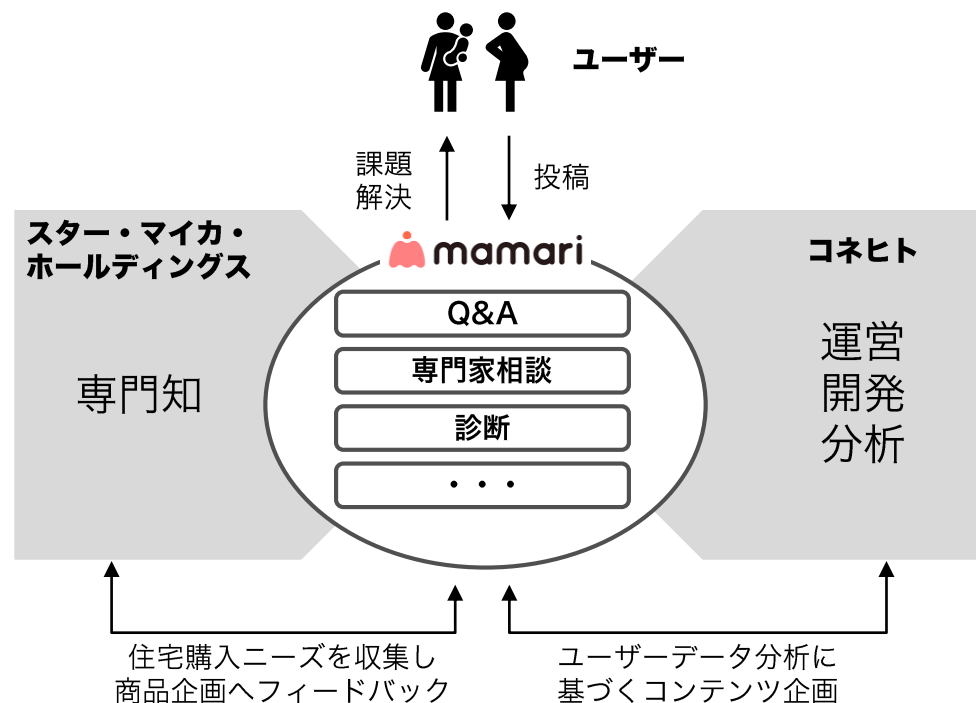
ユーザー

課題解決

投稿

スター・マイカ・ホールディングス

専門知

mamari

Q&A

専門家相談

診断

・・・

コネヒト

運営
開発
分析

住宅購入ニーズを収集し
商品企画へフィードバック

ユーザーデータ分析に
基づくコンテンツ企画